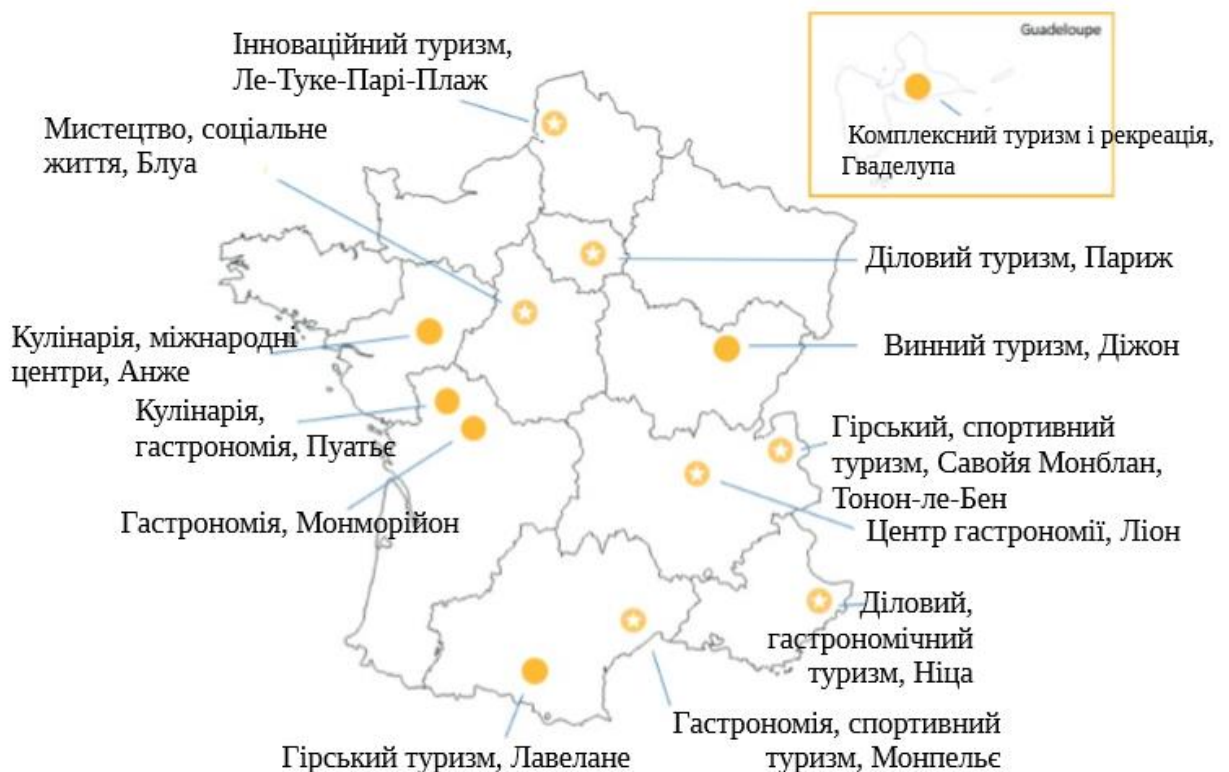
Інноваційний туризм, Ле-Туке-Парі-Плаж

Guadeloupe

Комплексний туризм і рекреація, Гваделупа

Мистецтво, соціальне життя, Блуа

Діловий туризм, Париж

Кулінарія, міжнародні центри, Анже

Винний туризм, Діжон

Кулінарія, гастрономія, Пуатьє

Гірський, спортивний туризм, Савойя Монблан, Тонон-ле-Бен

Гастрономія, Монморійон

Центр гастрономії, Ліон

Діловий, гастрономічний туризм, Ніца

Гастрономія, спортивний туризм, Монпельє

Гірський туризм, Лавелане